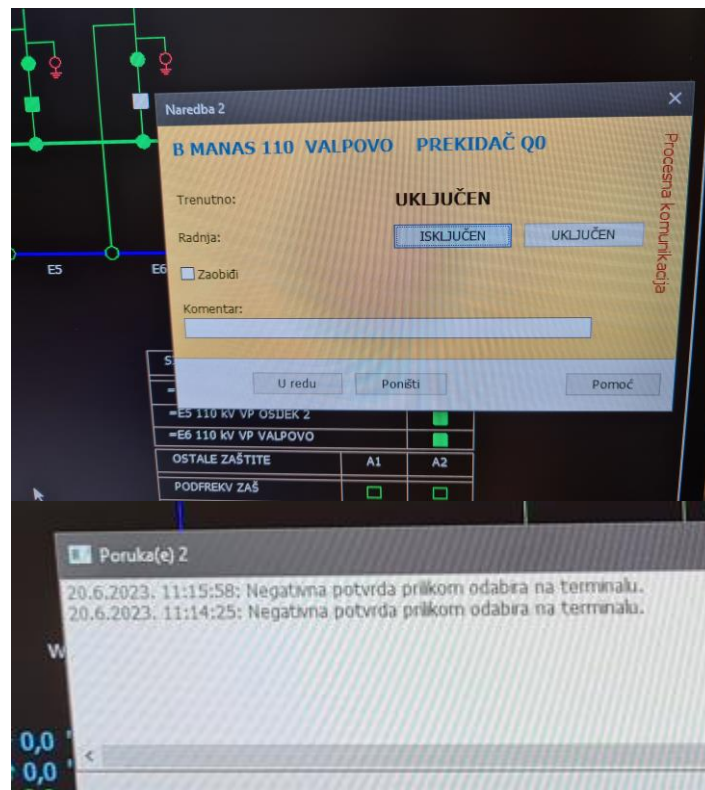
Naredba 2

B MANAS 110 VALPOVO PREKIDAČ Q0

Procesna komunikacija

Trenutno: UKLJUČEN

Radnja: ISKLJUČEN UKLJUČEN

Zaobiđi

Komentar:

U redu Poništi Pomoć

E5 E6

S

=

=E5 110 kV VP OSIJEK 2

=E6 110 kV VP VALPOVO

| OSTALE ZAŠTITE | A1 | A2 |
|---|---|---|
| PODFREKV ZAŠ | | |

Poruka(e) 2

20.6.2023. 11:15:58: Negativna potvrda prilikom odabira na terminalu.
20.6.2023. 11:14:25: Negativna potvrda prilikom odabira na terminalu.

W

0,0
0,0